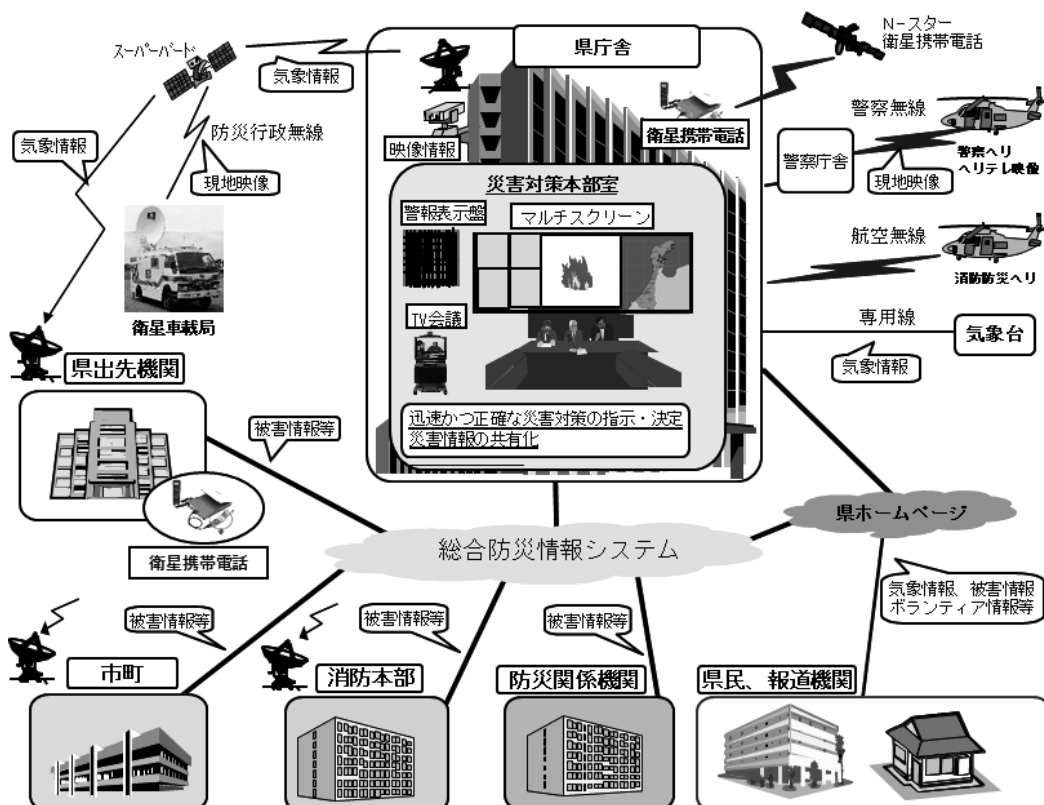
スーパーバード

気象情報

県庁舎

N−スター
衛星携帯電話

防災行政無線

気象情報

現地映像

映像情報

衛星携帯電話

警察無線

警察庁舎

警察ヘリ
ヘリテレ映像

現地映像

災害対策本部室

警報表示盤

マルチスクリーン

航空無線

消防防災ヘリ

TV会議

衛星車載局

専用線

気象台

県出先機関

気象情報

迅速かつ正確な災害対策の指示・決定
災害情報の共有化

被害情報等

県ホームページ

衛星携帯電話

総合防災情報システム

気象情報、被害情報
ボランティア情報等

被害情報等

被害情報等

被害情報等

市町

消防本部

防災関係機関

県民、報道機関